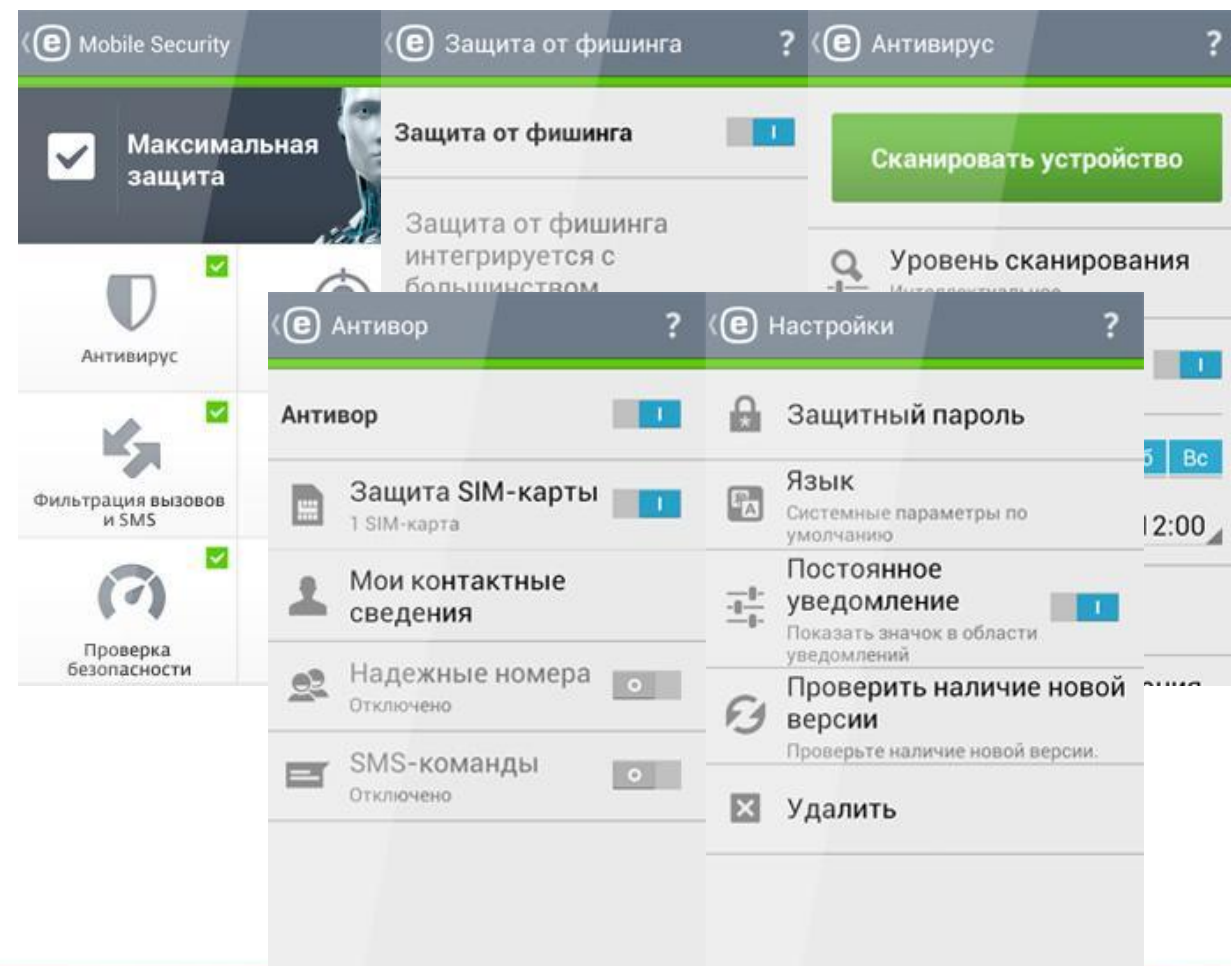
Mobile Security

Максимальная защита

Антивирус

Фильтрация вызовов и SMS

Проверка безопасности

Защита от фишинга ?

Защита от фишинга

Защита от фишинга интегрируется с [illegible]

Антивирус ?

Сканировать устройство

Уровень сканирования

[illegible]

б Вс

12:00

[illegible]

Антивор ?

Антивор

Защита SIM-карты
1 SIM-карта

Мои контактные сведения

Надежные номера
Отключено

SMS-команды
Отключено

Настройки ?

Защитный пароль

Язык
Системные параметры по умолчанию

Постоянное уведомление
Показать значок в области уведомлений

Проверить наличие новой версии
Проверьте наличие новой версии.

Удалить